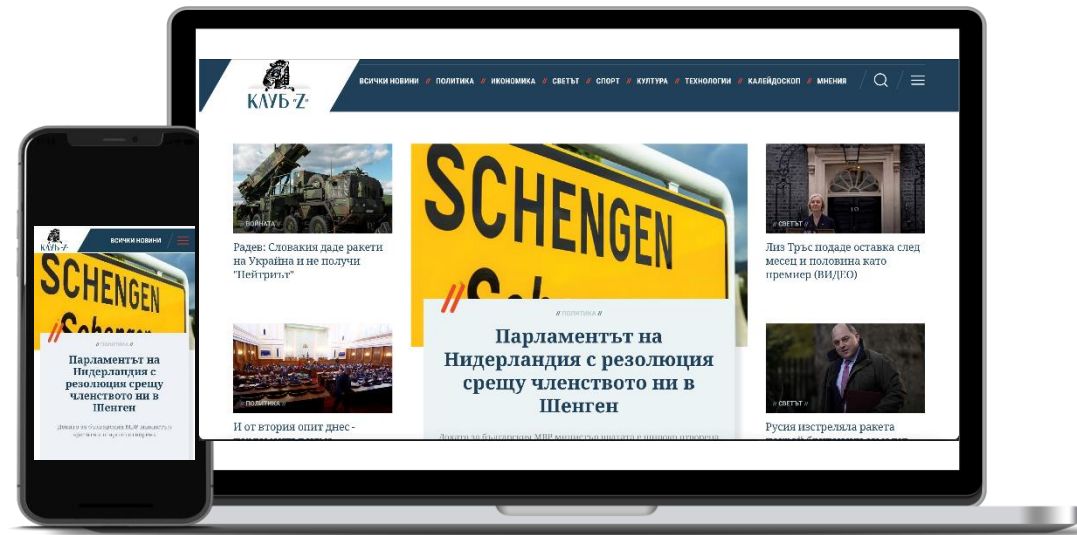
КЛУБ Z

ВСИЧКИ НОВИНИ // ПОЛИТИКА // ИКОНОМИКА // СВЕТЪТ // СПОРТ // КУЛТУРА // ТЕХНОЛОГИИ // КАЛЕЙДОСКОП // МНЕНИЯ

ВОЙНАТА

Радев: Словакия даде ракети на Украйна и не получи "Нейтрит"

SCHENGEN

// ПОЛИТИКА //

Парламентът на Нидерландия с резолюция срещу членството ни в Шенген

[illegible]

СВЕТЪТ

Лиз Тръс подаде оставка след месец и половина като премиер (ВИДЕО)

ПОЛИТИКА

И от втория опит днес - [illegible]

СВЕТЪТ

Русия изстреляла ракета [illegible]

КЛУБ Z

ВСИЧКИ НОВИНИ

SCHENGEN

Schengen

// ПОЛИТИКА //

Парламентът на Нидерландия с резолюция срещу членството ни в Шенген

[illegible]